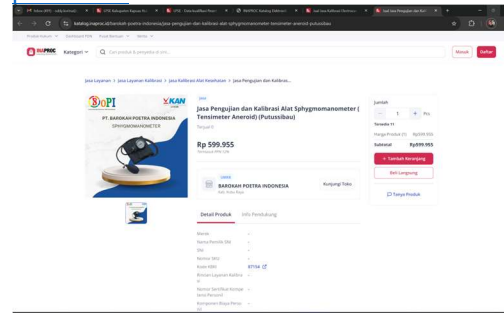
katalog.inaproc.id/barokah-poxtra-indonesia/jasa-pengujian-dan-kalibrasi-alat-sphygmomanometer-tensimeter-aneroid-putussibau

Produk Katalog Dashboard PPK Pusat Bantuan Berita

INAPROC Kategori Cari produk & penyedia di sini...

Masuk Daftar

Jasa Layanan > Jasa Layanan Kalibrasi > Jasa Kalibrasi Alat Kesehatan > Jasa Pengujian dan Kalibrasi...

BOPI

KAN

PT. BAROKAH POXTRA INDONESIA

SPHYGMOMANOMETER

Jasa Pengujian dan Kalibrasi Alat Sphygmomanometer ( Tensimeter Aneroid) (Putussibau)

Terjual 0

Rp 599.955

BAROKAH POXTRA INDONESIA

Kunjungi Toko

Jumlah

1

Pcs

Harga Produk

Rp599.955

Subtotal

Rp599.955

+ Tambah Keranjang

Beli Langsung

Tanya Produk

Detail Produk Info Pendukung

Merek -

Nama Pemilik SNI -

SNI -

Nomor SNI -

Kode KBKI 87154

Rincian Layanan Kalibrasi -

Nomor Ser-Tifikat Kompetensi Personil -

Komponen Biaya Penyedia -